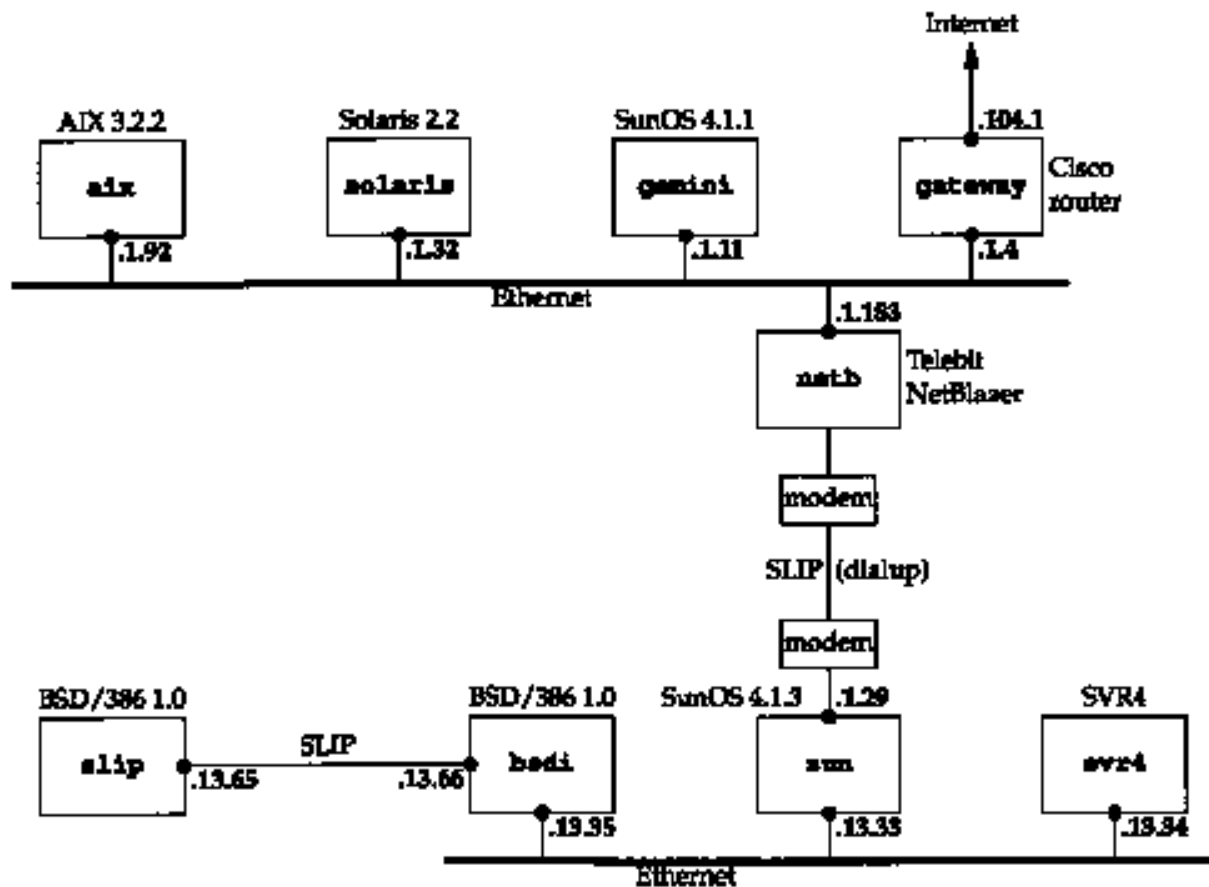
Internet

AIX 3.2.2
aix
.1.92

Solaris 2.2
solaris
.1.32

SunOS 4.1.1
gemini
.1.11

.104.1
gateway
Cisco router
.1.4

Ethernet

.1.183
netb
Telebit NetBlazer

modem

SLIP (dialup)

modem

BSD/386 1.0
slip
.13.65

SLIP

BSD/386 1.0
bsdi
.13.66
.13.35

SunOS 4.1.3
.1.29
sun
.13.33

SVR4
svr4
.13.34

Ethernet